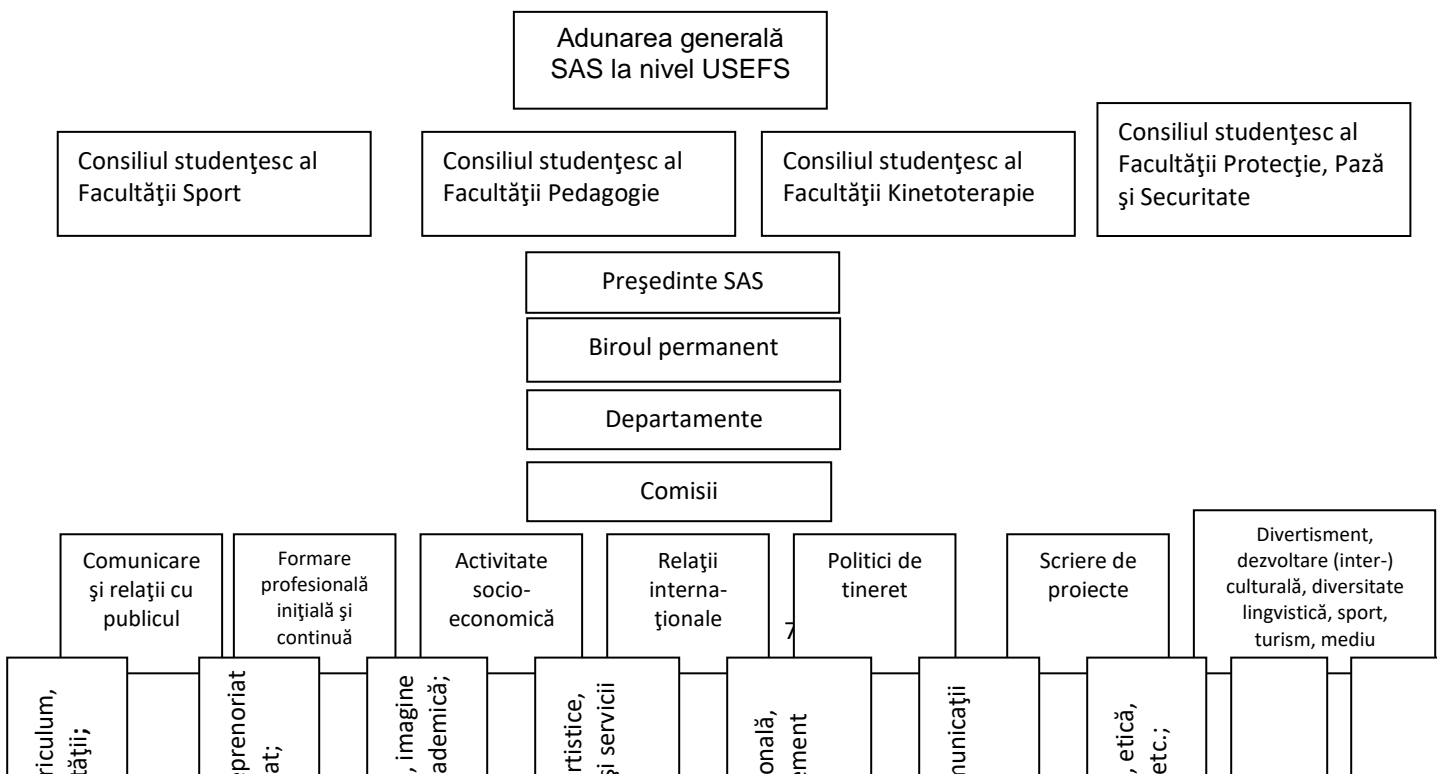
Adunarea generală SAS la nivel USEFS

Consiliul studenţesc al Facultăţii Sport

Consiliul studenţesc al Facultăţii Pedagogie

Consiliul studenţesc al Facultăţii Kinetoterapie

Consiliul studenţesc al Facultăţii Protecţie, Pază şi Securitate

Preşedinte SAS

Biroul permanent

Departamente

Comisii

Comunicare şi relaţii cu publicul

Formare profesională iniţială şi continuă

Activitate socio-economică

Relaţii interna-ţionale

Politici de tineret

Scriere de proiecte

Divertisment, dezvoltare (inter-) culturală, diversitate lingvistică, sport, turism, mediu

7

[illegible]riculum, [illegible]tăţii;

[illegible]eprenoriat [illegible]at;

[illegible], imagine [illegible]ademică;

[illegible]rtistice, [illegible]şi servicii

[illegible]onală, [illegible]ement

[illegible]municaţii

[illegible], etică, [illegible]etc.;